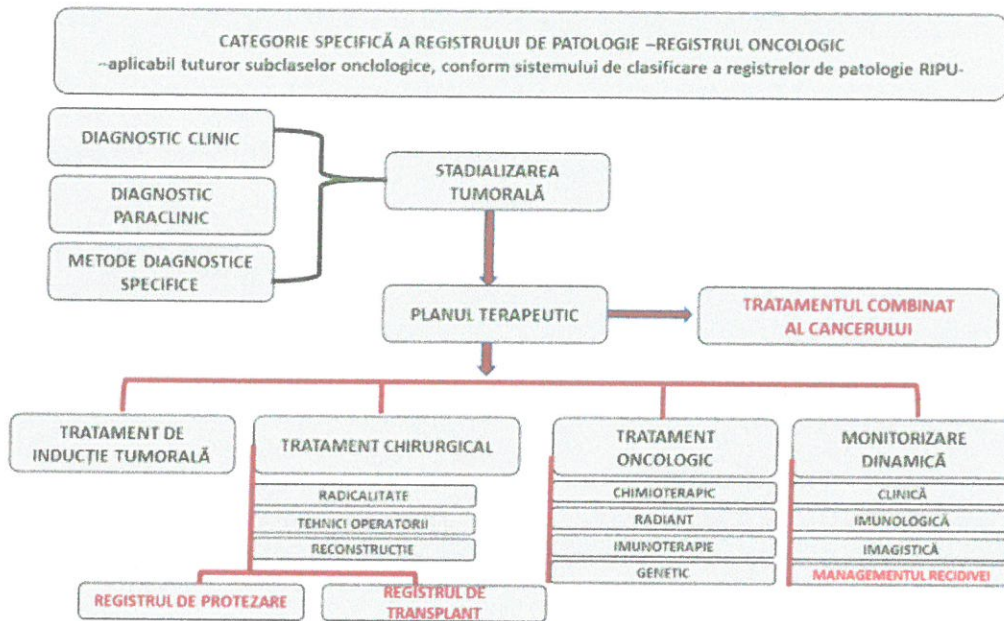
CATEGORIE SPECIFICĂ A REGISTRULUI DE PATOLOGIE –REGISTRUL ONCOLOGIC
–aplicabil tuturor subclaselor onclologice, conform sistemului de clasificare a registrelor de patologie RIPU-

DIAGNOSTIC CLINIC

DIAGNOSTIC PARACLINIC

METODE DIAGNOSTICE SPECIFICE

STADIALIZAREA TUMORALĂ

PLANUL TERAPEUTIC

TRATAMENTUL COMBINAT AL CANCERULUI

TRATAMENT DE INDUCȚIE TUMORALĂ

TRATAMENT CHIRURGICAL

RADICALITATE

TEHNICI OPERATORII

RECONSTRUCȚIE

TRATAMENT ONCOLOGIC

CHIMIOTERAPIC

RADIANT

IMUNOTERAPIE

GENETIC

MONITORIZARE DINAMICĂ

CLINICĂ

IMUNOLOGICĂ

IMAGISTICĂ

MANAGEMENTUL RECIDIVEI

REGISTRUL DE PROTEZARE

REGISTRUL DE TRANSPLANT